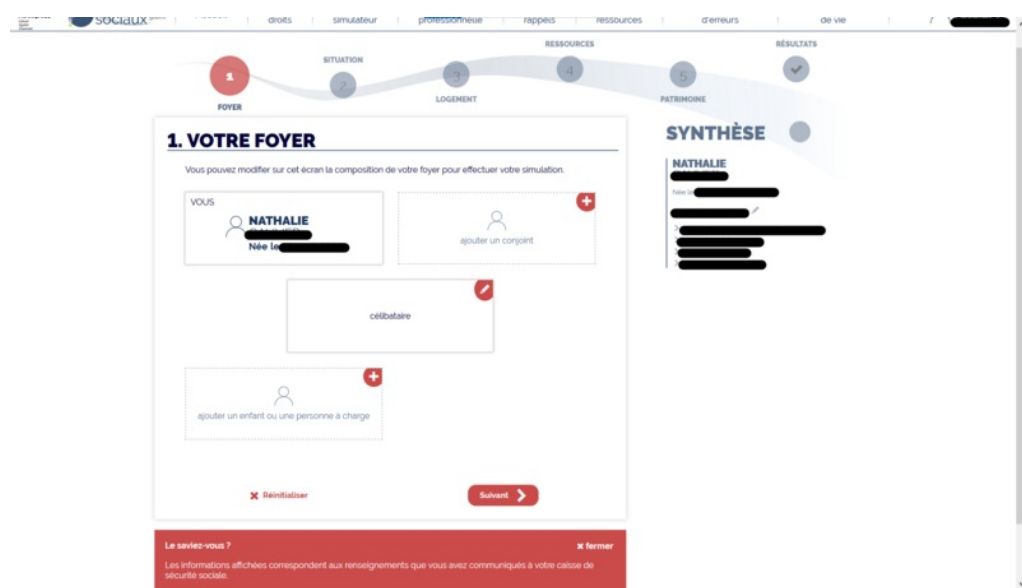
sociaux | droits | simulateur | professionnelle | rappels | ressources | d'erreurs | de vie

1 FOYER
2 SITUATION
3 LOGEMENT
4 RESSOURCES
5 PATRIMOINE
RÉSULTATS

1. VOTRE FOYER

Vous pouvez modifier sur cet écran la composition de votre foyer pour effectuer votre simulation.

VOUS
NATHALIE
Née le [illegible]

ajouter un conjoint

célibataire

ajouter un enfant ou une personne à charge

Réinitialiser

Suivant

SYNTHÈSE

NATHALIE
Née le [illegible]

Le saviez-vous ?

fermer

Les informations affichées correspondent aux renseignements que vous avez communiqués à votre caisse de sécurité sociale.